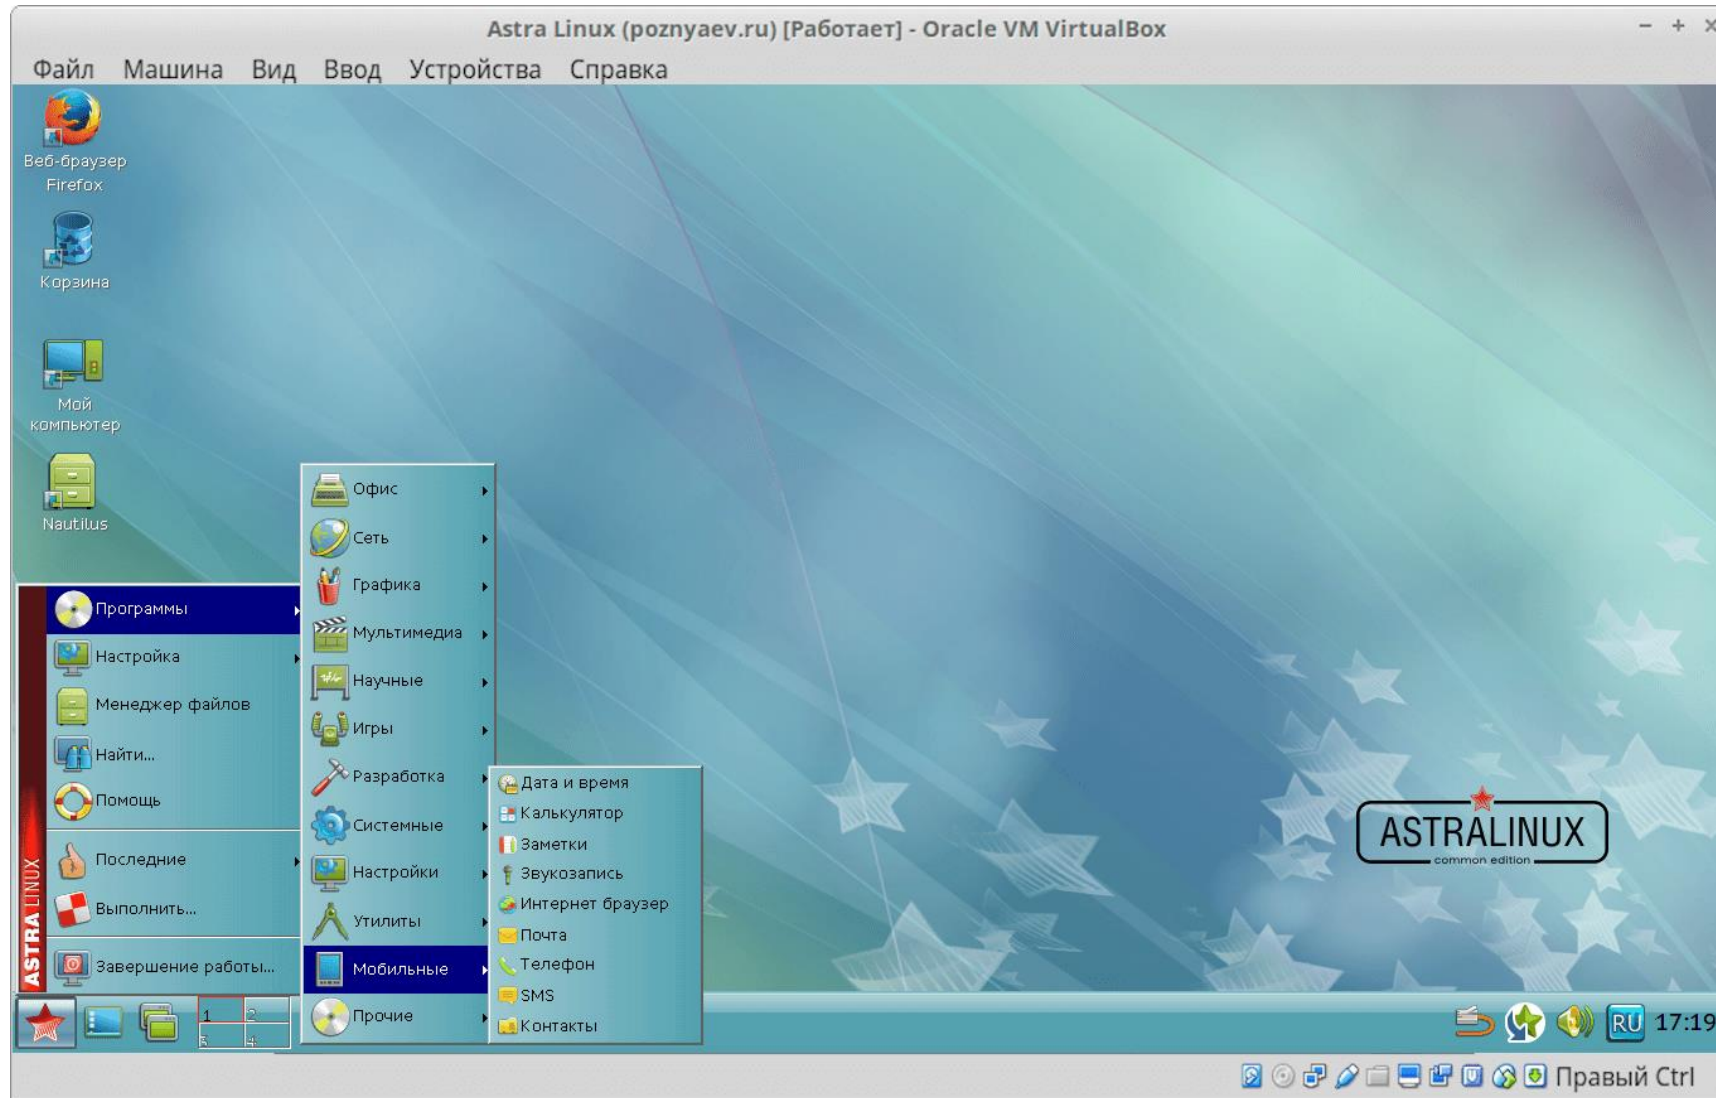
Astra Linux (poznyaev.ru) [Работает] - Oracle VM VirtualBox

Файл Машина Вид Ввод Устройства Справка

Веб-браузер Firefox

Корзина

Мой компьютер

Nautilus

Программы
Настройка
Менеджер файлов
Найти...
Помощь
Последние
Выполнить...
Завершение работы...

ASTRA LINUX

Офис
Сеть
Графика
Мультимедиа
Научные
Игры
Разработка
Системные
Настройки
Утилиты
Мобильные
Прочие

Дата и время
Калькулятор
Заметки
Звукозапись
Интернет браузер
Почта
Телефон
SMS
Контакты

ASTRALINUX
common edition

1 2 3 4

RU 17:19

Правый Ctrl